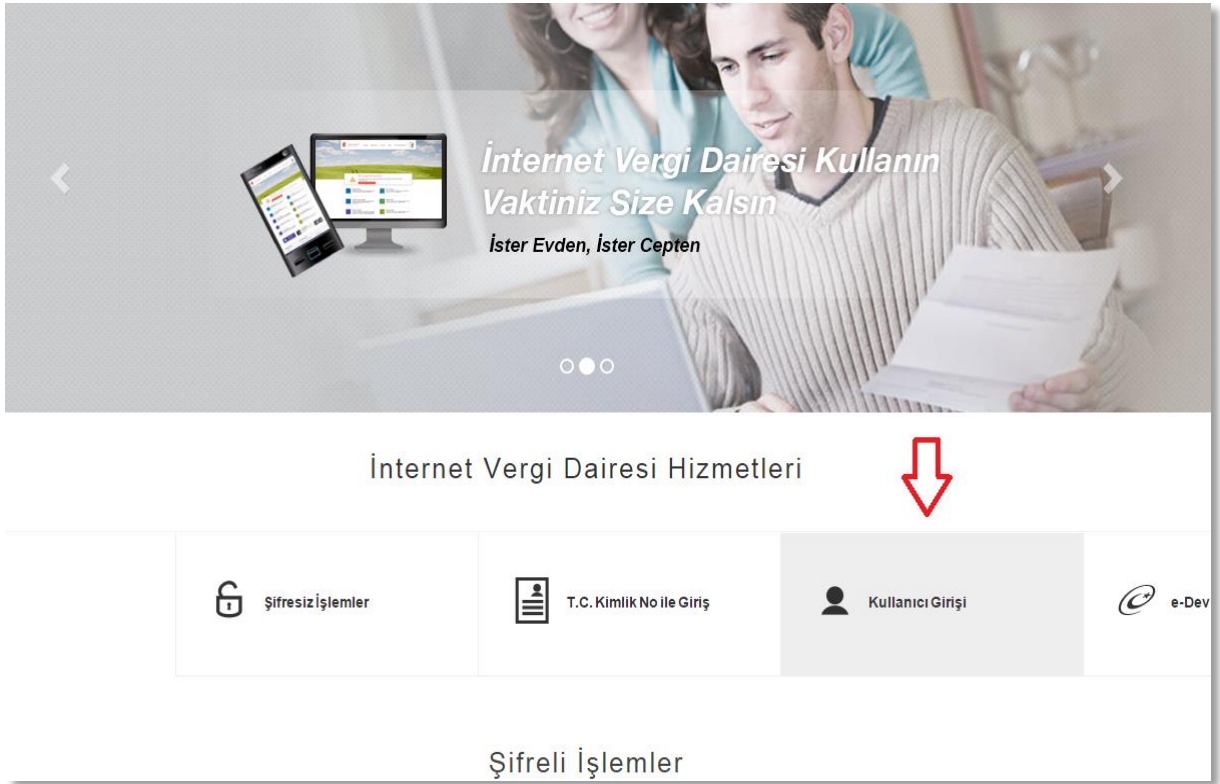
İnternet Vergi Dairesi Kullanın Vaktiniz Size Kalsın

İster Evden, İster Cepten

İnternet Vergi Dairesi Hizmetleri

Şifresiz İşlemler

T.C. Kimlik No ile Giriş

Kullanıcı Girişi

e-Dev

Şifreli İşlemler